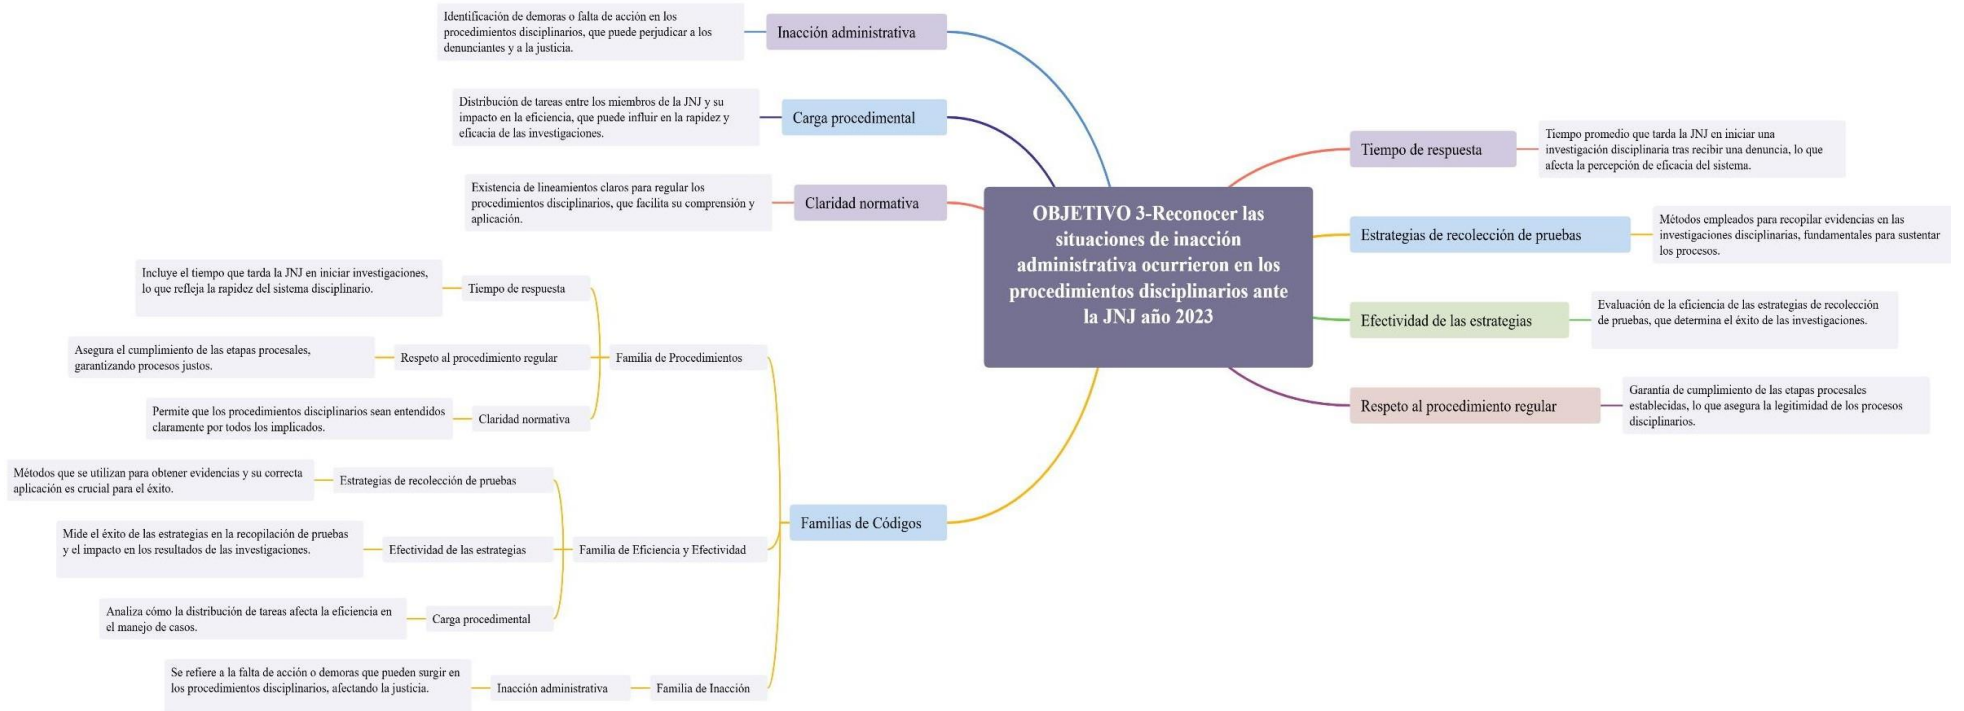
OBJETIVO 3-Reconocer las situaciones de inacción administrativa ocurrieron en los procedimientos disciplinarios ante la JNJ año 2023

Inacción administrativa
Identificación de demoras o falta de acción en los procedimientos disciplinarios, que puede perjudicar a los denunciantes y a la justicia.

Carga procedimental
Distribución de tareas entre los miembros de la JNJ y su impacto en la eficiencia, que puede influir en la rapidez y eficacia de las investigaciones.

Claridad normativa
Existencia de lineamientos claros para regular los procedimientos disciplinarios, que facilita su comprensión y aplicación.

Familias de Códigos

Familia de Procedimientos
Tiempo de respuesta
Incluye el tiempo que tarda la JNJ en iniciar investigaciones, lo que refleja la rapidez del sistema disciplinario.
Respeto al procedimiento regular
Asegura el cumplimiento de las etapas procesales, garantizando procesos justos.
Claridad normativa
Permite que los procedimientos disciplinarios sean entendidos claramente por todos los implicados.

Familia de Eficiencia y Efectividad
Estrategias de recolección de pruebas
Métodos que se utilizan para obtener evidencias y su correcta aplicación es crucial para el éxito.
Efectividad de las estrategias
Mide el éxito de las estrategias en la recopilación de pruebas y el impacto en los resultados de las investigaciones.
Carga procedimental
Analiza cómo la distribución de tareas afecta la eficiencia en el manejo de casos.

Familia de Inacción
Inacción administrativa
Se refiere a la falta de acción o demoras que pueden surgir en los procedimientos disciplinarios, afectando la justicia.

Tiempo de respuesta
Tiempo promedio que tarda la JNJ en iniciar una investigación disciplinaria tras recibir una denuncia, lo que afecta la percepción de eficacia del sistema.

Estrategias de recolección de pruebas
Métodos empleados para recopilar evidencias en las investigaciones disciplinarias, fundamentales para sustentar los procesos.

Efectividad de las estrategias
Evaluación de la eficiencia de las estrategias de recolección de pruebas, que determina el éxito de las investigaciones.

Respeto al procedimiento regular
Garantía de cumplimiento de las etapas procesales establecidas, lo que asegura la legitimidad de los procesos disciplinarios.